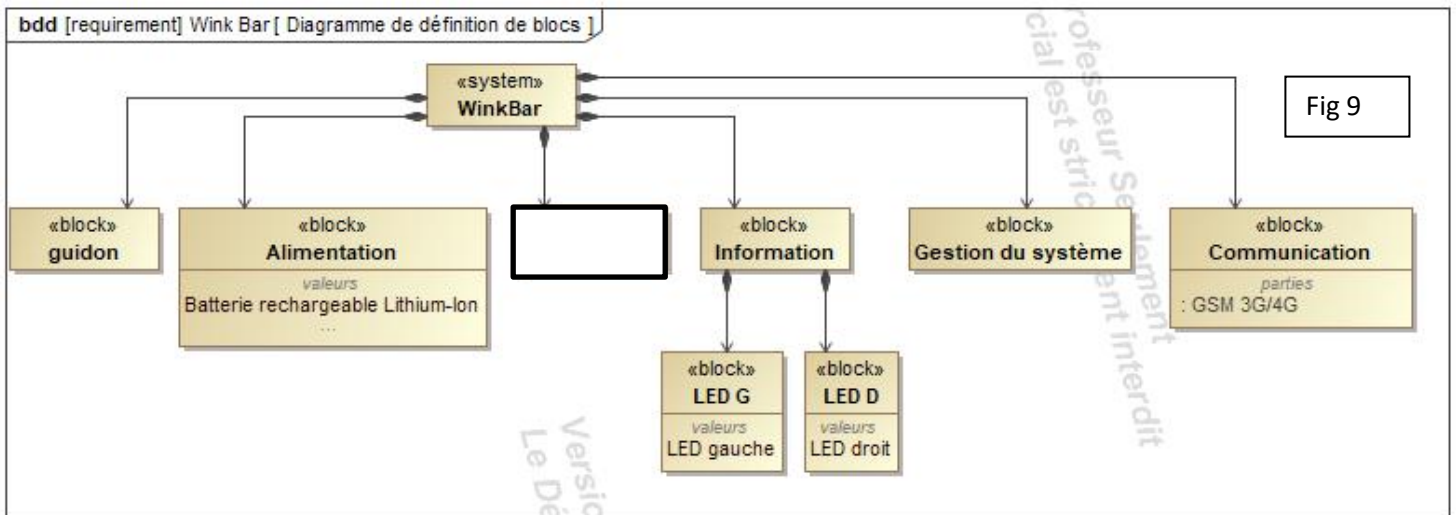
bdd [requirement] Wink Bar [ Diagramme de définition de blocs ]

Fig 9

«system»
WinkBar

«block»
guidon

«block»
Alimentation
valeurs
Batterie rechargeable Lithium-Ion
...

«block»
Information

«block»
Gestion du système

«block»
Communication
parties
: GSM 3G/4G

«block»
LED G
valeurs
LED gauche

«block»
LED D
valeurs
LED droit

rofesseur Seulement
cial est strictement interdit

Versio
Le Dé